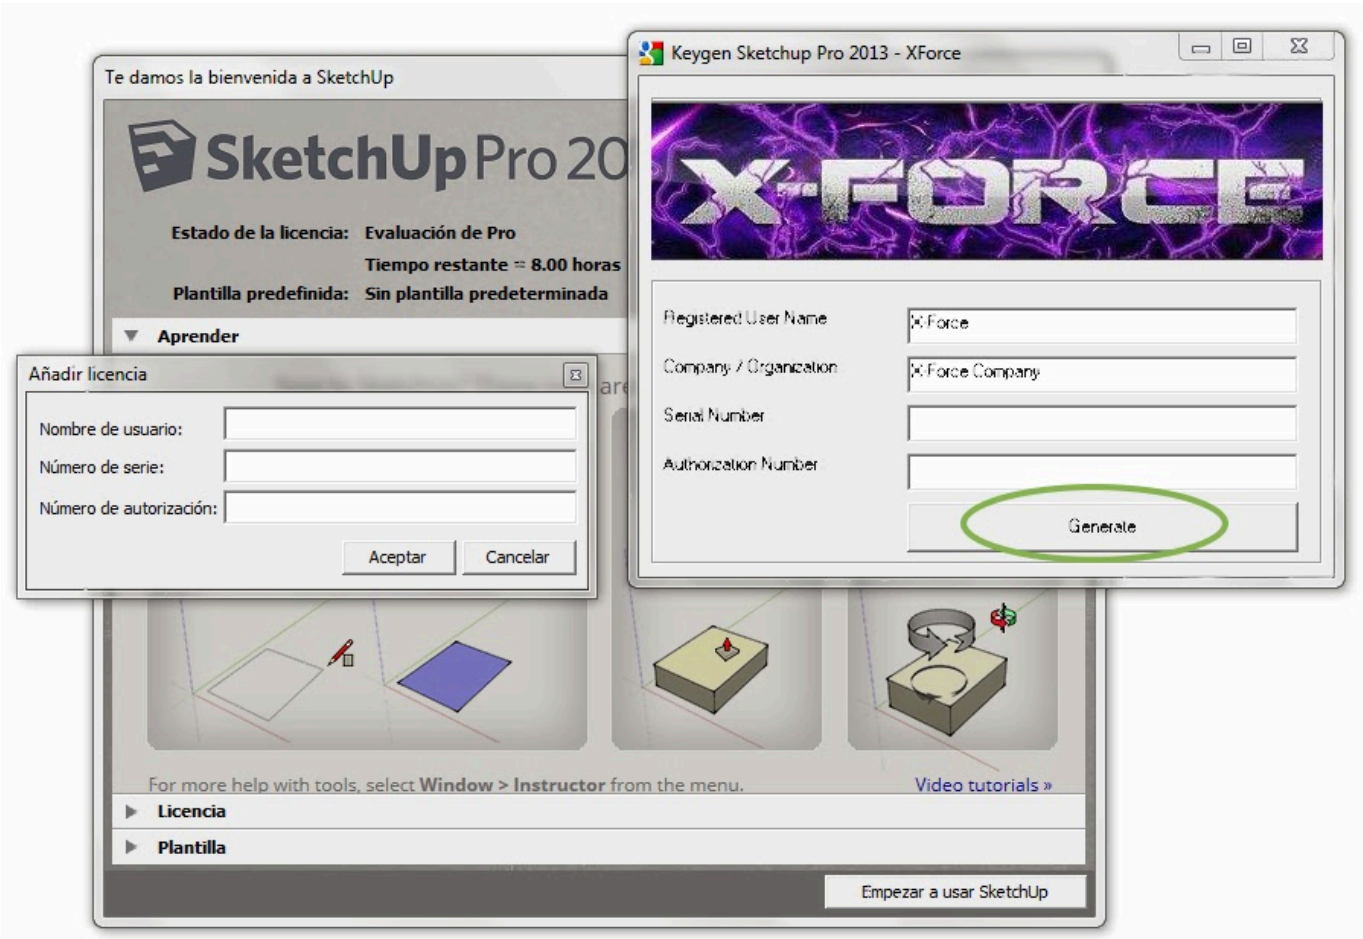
Te damos la bienvenida a SketchUp

SketchUp Pro 20

Estado de la licencia: Evaluación de Pro
Tiempo restante = 8.00 horas
Plantilla predefinida: Sin plantilla predeterminada

Aprender

Añadir licencia

Nombre de usuario:
Número de serie:
Número de autorización:

Aceptar
Cancelar

Keygen Sketchup Pro 2013 - XForce

X-FORCE

Registered User Name
X-Force
Company / Organization
X-Force Company
Serial Number
Authorization Number
Generate

For more help with tools, select Window > Instructor from the menu.
Video tutorials »

Licencia
Plantilla

Empezar a usar SketchUp